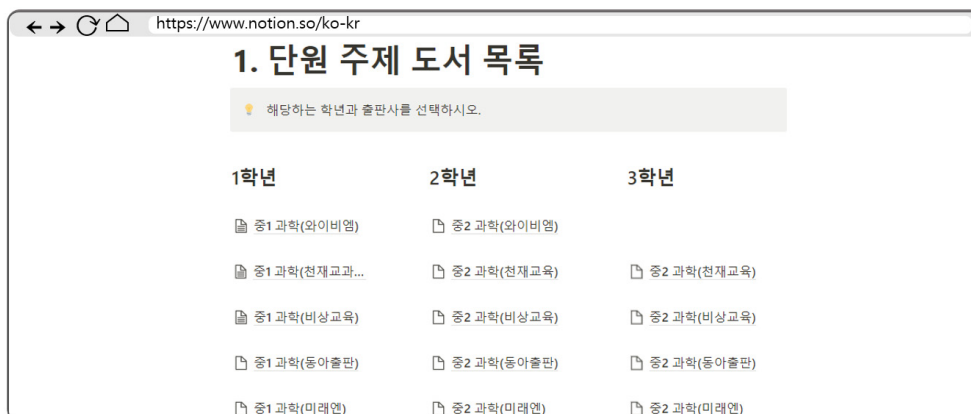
https://www.notion.so/ko-kr

1. 단원 주제 도서 목록

해당하는 학년과 출판사를 선택하시오.

1학년

중1 과학(와이비엠)

중1 과학(천재교과...

중1 과학(비상교육)

중1 과학(동아출판)

중1 과학(미래엔)

2학년

중2 과학(와이비엠)

중2 과학(천재교육)

중2 과학(비상교육)

중2 과학(동아출판)

중2 과학(미래엔)

3학년

중2 과학(천재교육)

중2 과학(비상교육)

중2 과학(동아출판)

중2 과학(미래엔)